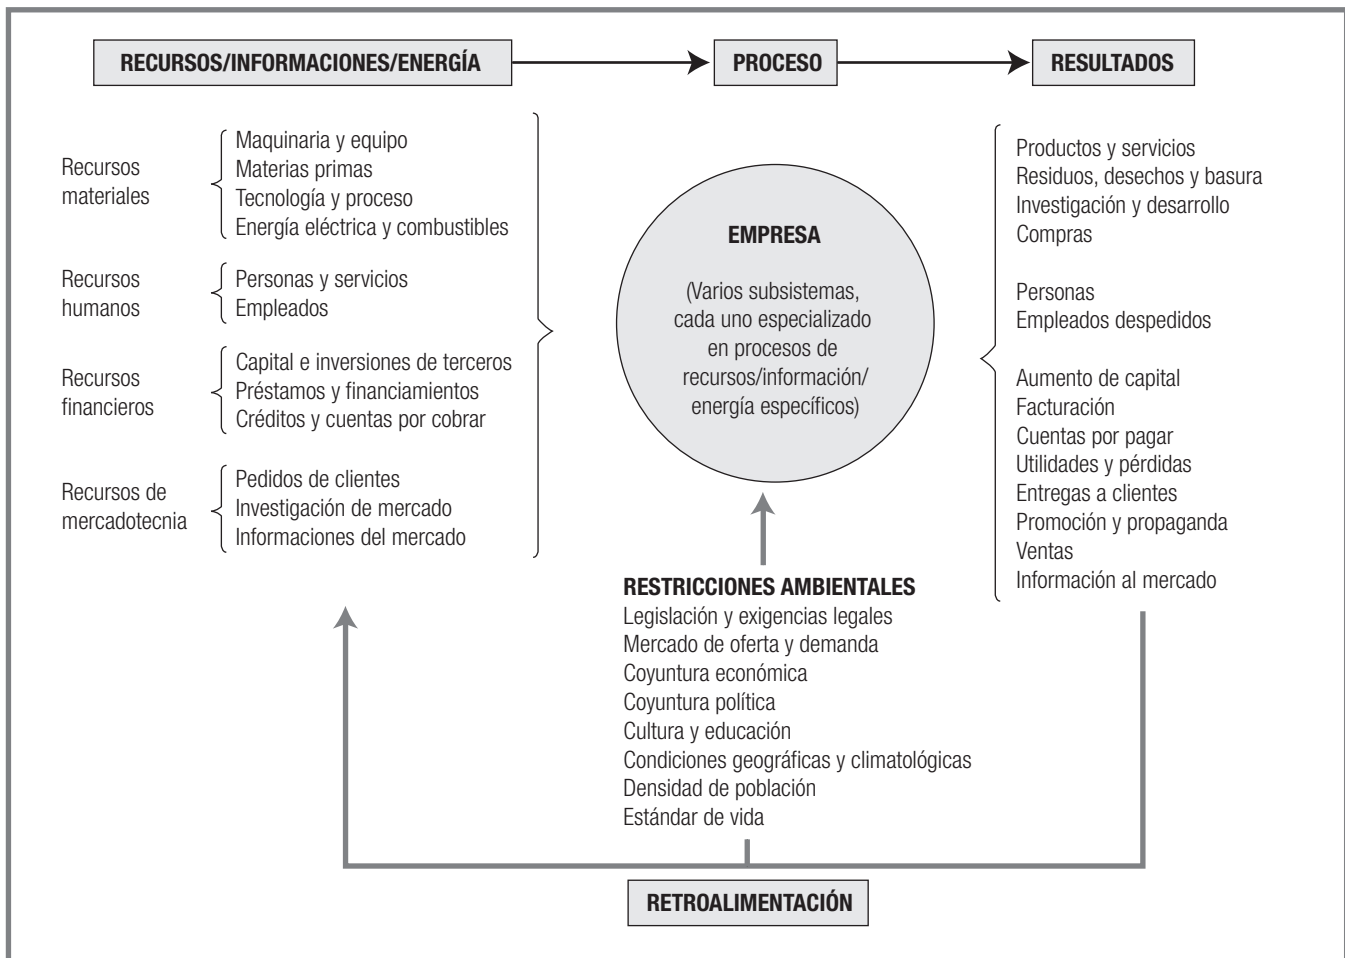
RECURSOS/INFORMACIONES/ENERGÍA

PROCESO

RESULTADOS

Recursos materiales
Maquinaria y equipo
Materias primas
Tecnología y proceso
Energía eléctrica y combustibles

Recursos humanos
Personas y servicios
Empleados

Recursos financieros
Capital e inversiones de terceros
Préstamos y financiamientos
Créditos y cuentas por cobrar

Recursos de mercadotecnia
Pedidos de clientes
Investigación de mercado
Informaciones del mercado

EMPRESA

(Varios subsistemas, cada uno especializado en procesos de recursos/información/energía específicos)

Productos y servicios
Residuos, desechos y basura
Investigación y desarrollo
Compras

Personas
Empleados despedidos

Aumento de capital
Facturación
Cuentas por pagar
Utilidades y pérdidas
Entregas a clientes
Promoción y propaganda
Ventas
Información al mercado

RESTRICCIONES AMBIENTALES
Legislación y exigencias legales
Mercado de oferta y demanda
Coyuntura económica
Coyuntura política
Cultura y educación
Condiciones geográficas y climatológicas
Densidad de población
Estándar de vida

RETROALIMENTACIÓN